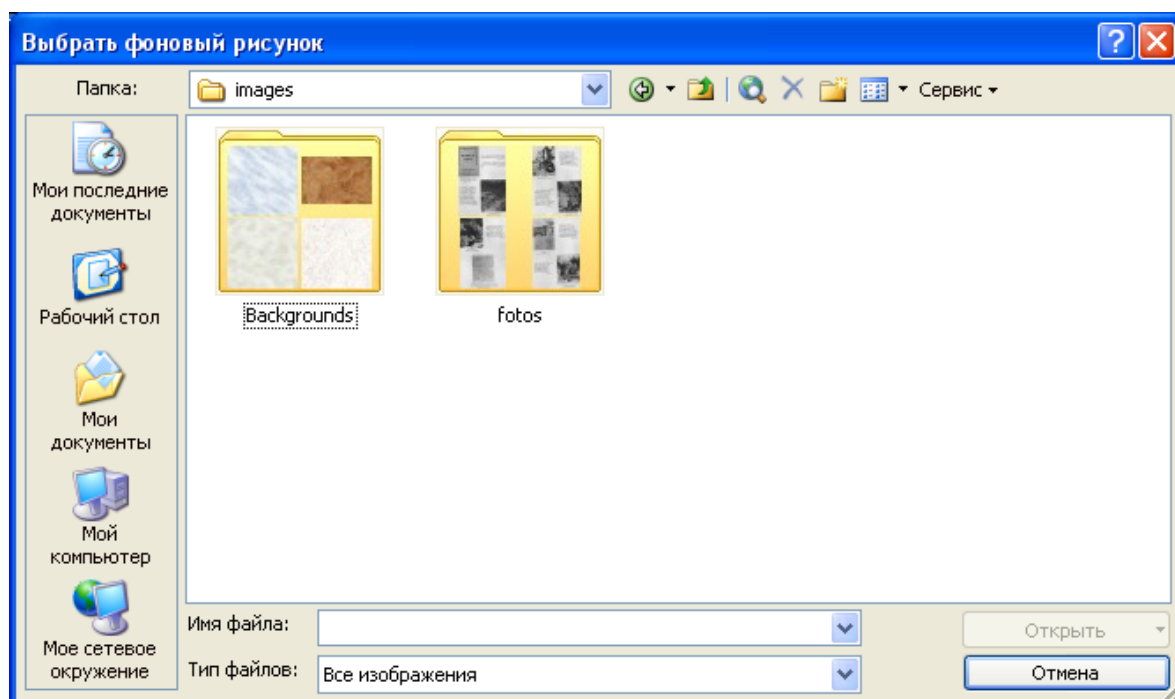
Выбрать фоновый рисунок

Папка: images

Сервис

Мои последние документы

Рабочий стол

Мои документы

Мой компьютер

Мое сетевое окружение

Backgrounds

fotos

Имя файла:

Тип файлов: Все изображения

Открыть

Отмена